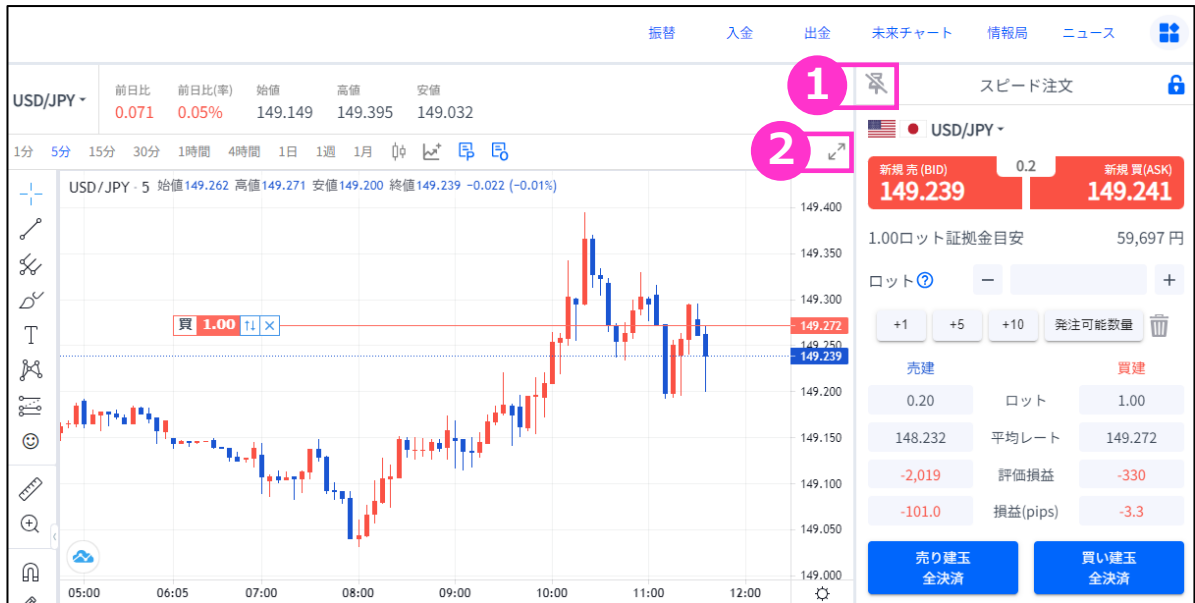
振替 入金 出金 未来チャート 情報局 ニュース

USD/JPY
前日比 0.071
前日比(率) 0.05%
始値 149.149
高値 149.395
安値 149.032

1

スピード注文

1分 5分 15分 30分 1時間 4時間 1日 1週 1月

2

USD/JPY
新規 売 (BID) 149.239
0.2
新規 買(ASK) 149.241

USD/JPY · 5 始値149.262 高値149.271 安値149.200 終値149.239 −0.022 (−0.01%)

買 1.00

149.400
149.350
149.300
149.272
149.250
149.239
149.200
149.150
149.100
149.050
149.000

05:00 06:05 07:00 08:00 09:00 10:00 11:00 12:00

1.00ロット証拠金目安 59,697 円

ロット

−
+

+1 +5 +10 発注可能数量

| 売建 | | 買建 |
|---|---|---|
| 0.20 | ロット | 1.00 |
| 148.232 | 平均レート | 149.272 |
| -2,019 | 評価損益 | -330 |
| -101.0 | 損益(pips) | -3.3 |

売り建玉 全決済
買い建玉 全決済